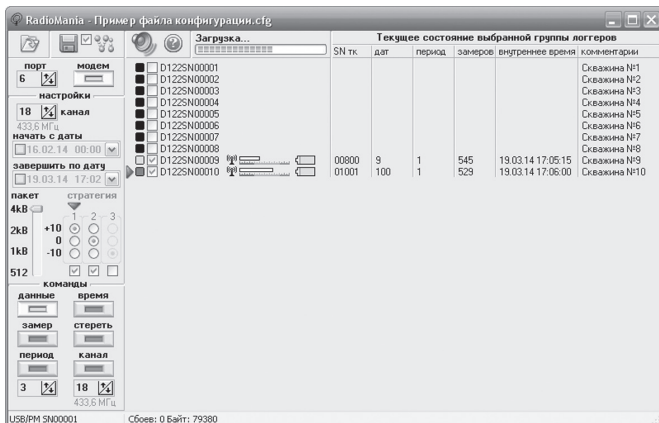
RadioMania - Пример файла конфигурации.cfg

Загрузка...

порт модем
6

настройки
18 канал
433,6 МГц
начать с даты
16.02.14 00:00
завершить по дату
19.03.14 17:02

пакет стратегия
4kB 1 2 3
2kB +10
0
1kB -10
512

команды
данные время
замер стереть
период канал
3 18
433,6 МГц

Текущее состояние выбранной группы логгеров

| | SN тк | дат | период | замеров | внутреннее время | комментарии |
|---|---|---|---|---|---|---|
| D122SN00001 | | | | | | Скважина №1 |
| D122SN00002 | | | | | | Скважина №2 |
| D122SN00003 | | | | | | Скважина №3 |
| D122SN00004 | | | | | | Скважина №4 |
| D122SN00005 | | | | | | Скважина №5 |
| D122SN00006 | | | | | | Скважина №6 |
| D122SN00007 | | | | | | Скважина №7 |
| D122SN00008 | | | | | | Скважина №8 |
| D122SN00009 | 00800 | 9 | 1 | 545 | 19.03.14 17:05:15 | Скважина №9 |
| D122SN00010 | 01001 | 100 | 1 | 529 | 19.03.14 17:06:00 | Скважина №10 |

USB/PM SN00001 Сбоев: 0 Байт: 79380